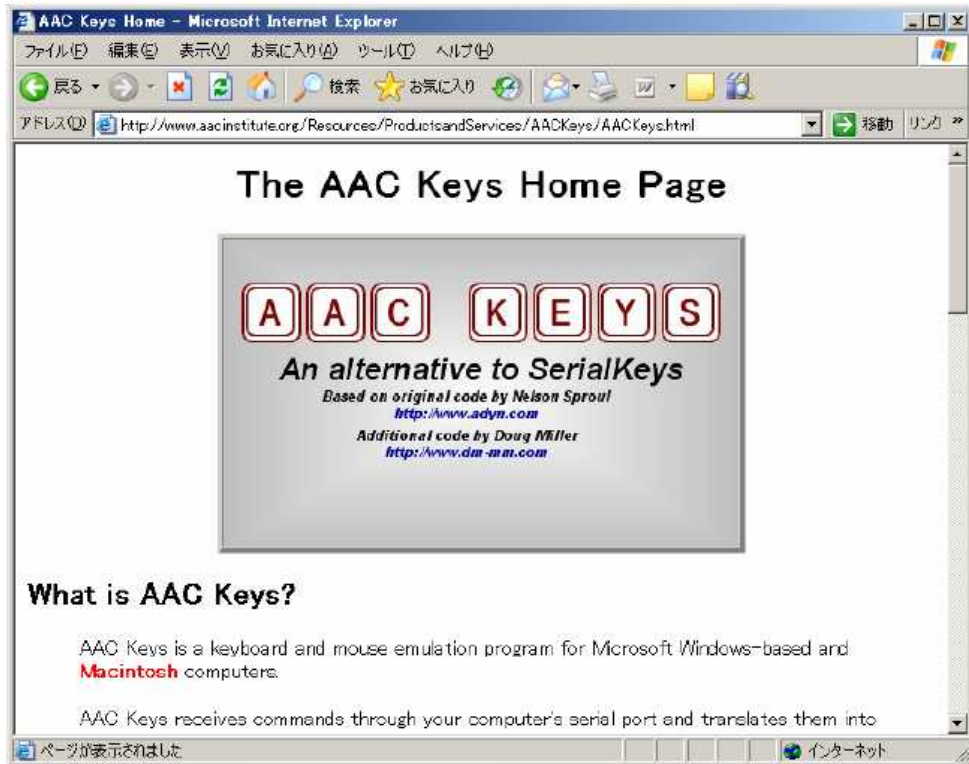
AAC Keys Home - Microsoft Internet Explorer

ファイル(F) 編集(E) 表示(V) お気に入り(A) ツール(T) ヘルプ(H)

戻る 検索 お気に入り

アドレス(D) http://www.aacinstitute.org/Resources/ProductsandServices/AACKeys/AACKeys.html 移動 リンク »

The AAC Keys Home Page

AAC KEYS

An alternative to SerialKeys

Based on original code by Nelson Sproul
http://www.adyn.com

Additional code by Doug Miller
http://www.dm-mm.com

What is AAC Keys?

AAC Keys is a keyboard and mouse emulation program for Microsoft Windows-based and Macintosh computers.

AAC Keys receives commands through your computer's serial port and translates them into

ページが表示されました インターネット